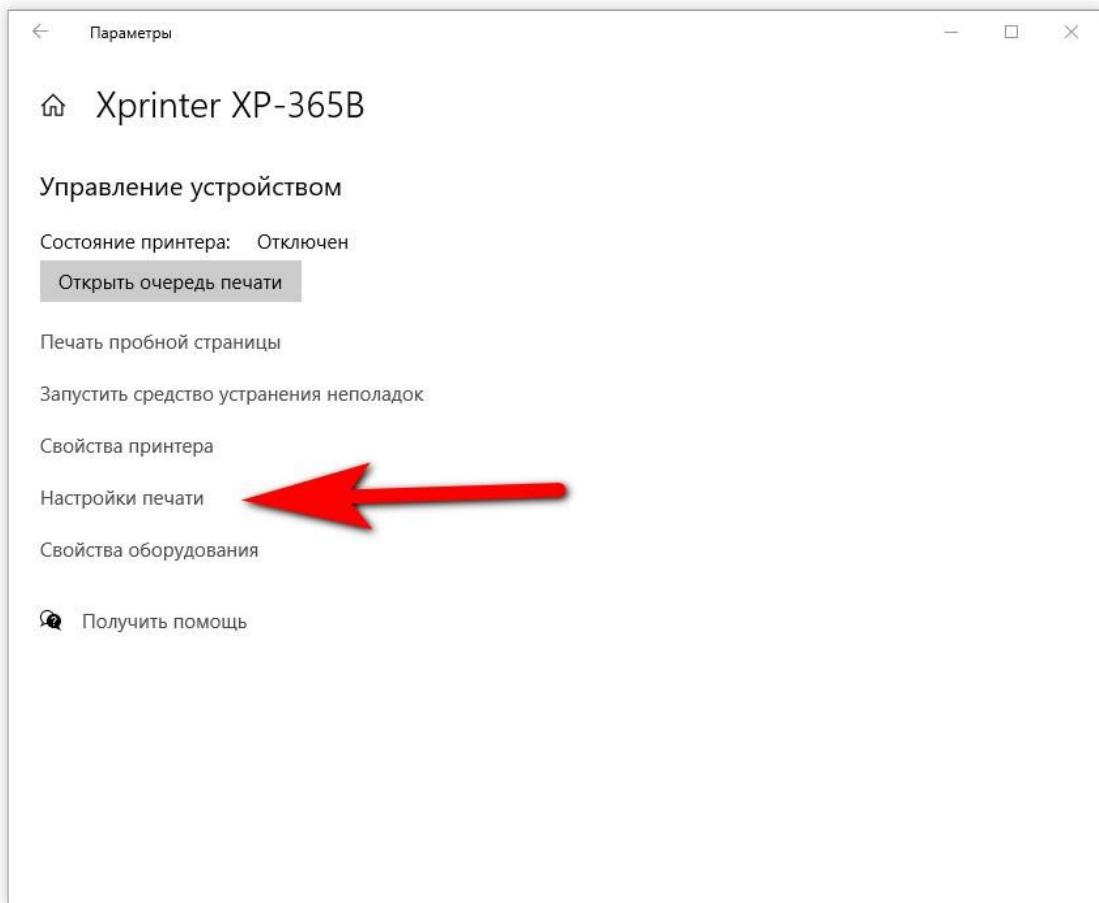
Параметры

Xprinter XP-365B

Управление устройством

Состояние принтера: Отключен

Открыть очередь печати

Печать пробной страницы

Запустить средство устранения неполадок

Свойства принтера

Настройки печати

Свойства оборудования

Получить помощь